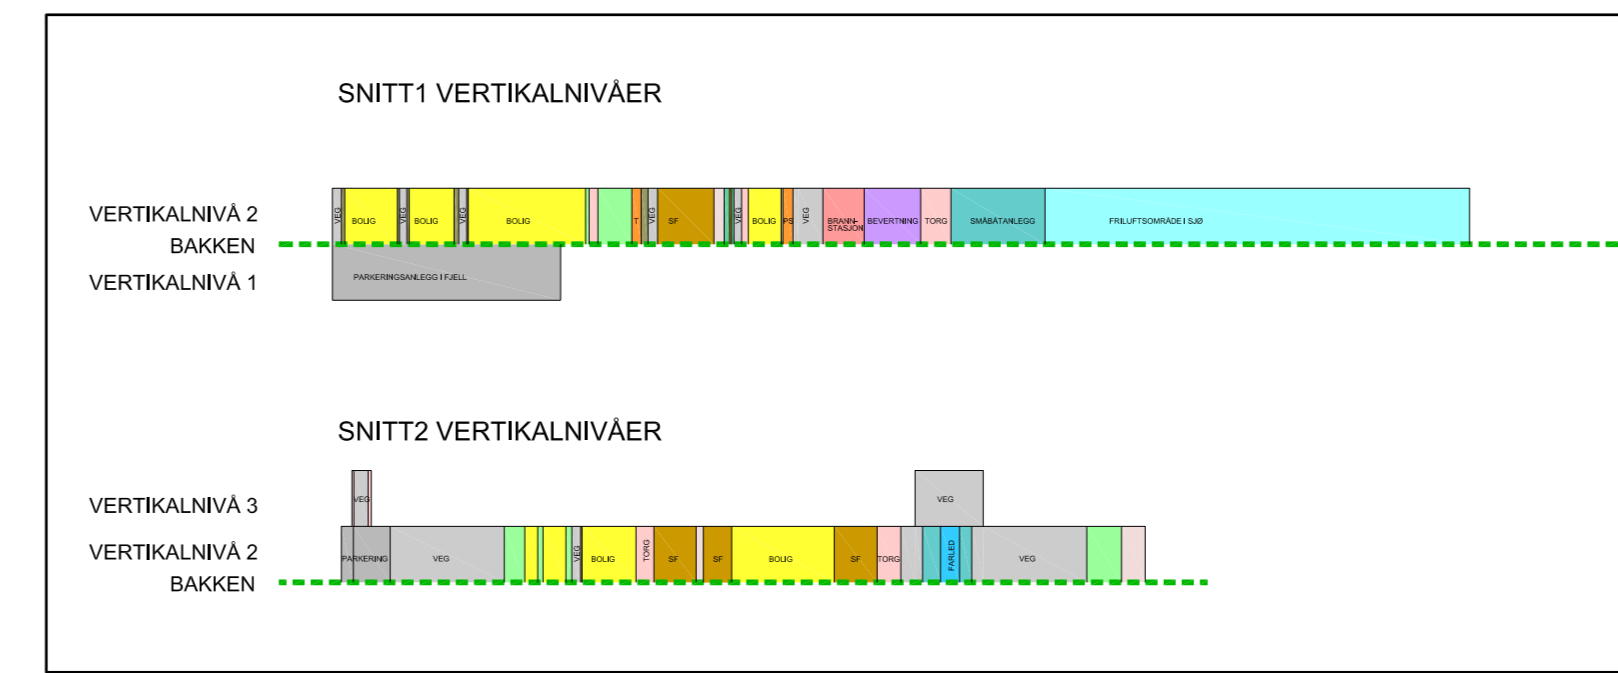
SNITT1 VERTIKALNIVÅER

VERTIKALNIVÅ 2
BAKKEN
VERTIKALNIVÅ 1

VEG BOLIG VEG BOLIG VEG BOLIG T VEG SF VEG BOLIG PS VEG BRANN-STASJON BEVERTNING TORG SMÅBÅTANLEGG FRILUFTSOMRÅDE I SJØ

PARKERINGSANLEGG I FJELL

SNITT2 VERTIKALNIVÅER

VERTIKALNIVÅ 3
VERTIKALNIVÅ 2
BAKKEN

VEG
VEG

PARKERING VEG VEG BOLIG TORG SF SF BOLIG SF TORG FARLED VEG